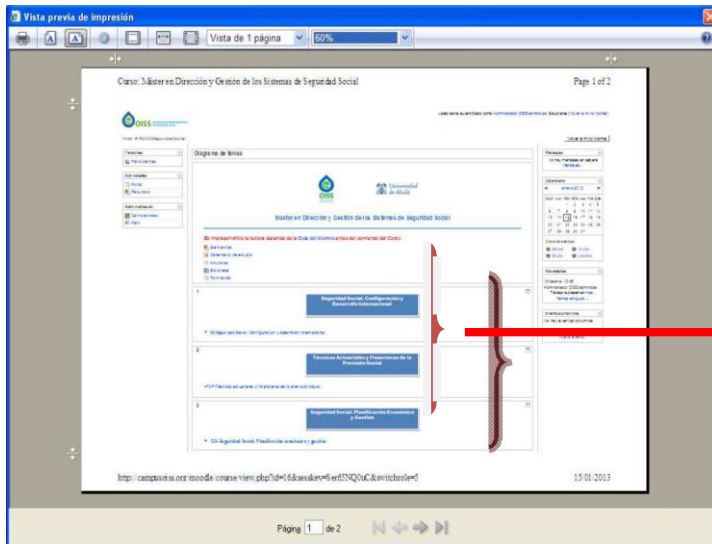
Vista previa de impresión

Vista de 1 página

60%

Curso: Máster en Dirección y Gestión de los Sistemas de Seguridad Social

Page 1 of 2

OISS

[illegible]

Diagrama de temas

Universidad de Alcalá

Máster en Dirección y Gestión de los Sistemas de Seguridad Social

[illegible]

Seguridad Social. Configuración y Desarrollo Internacional

Técnicas Actuariales y Financieras de la Previsión Social

Seguridad Social. Planificación Económica y Gestión

http://campusoiss.org/moodle/course/view.php?id=16&sesskey=6er6SNQ0uC&switchrole=5

15/01/2013

Página 1 de 2